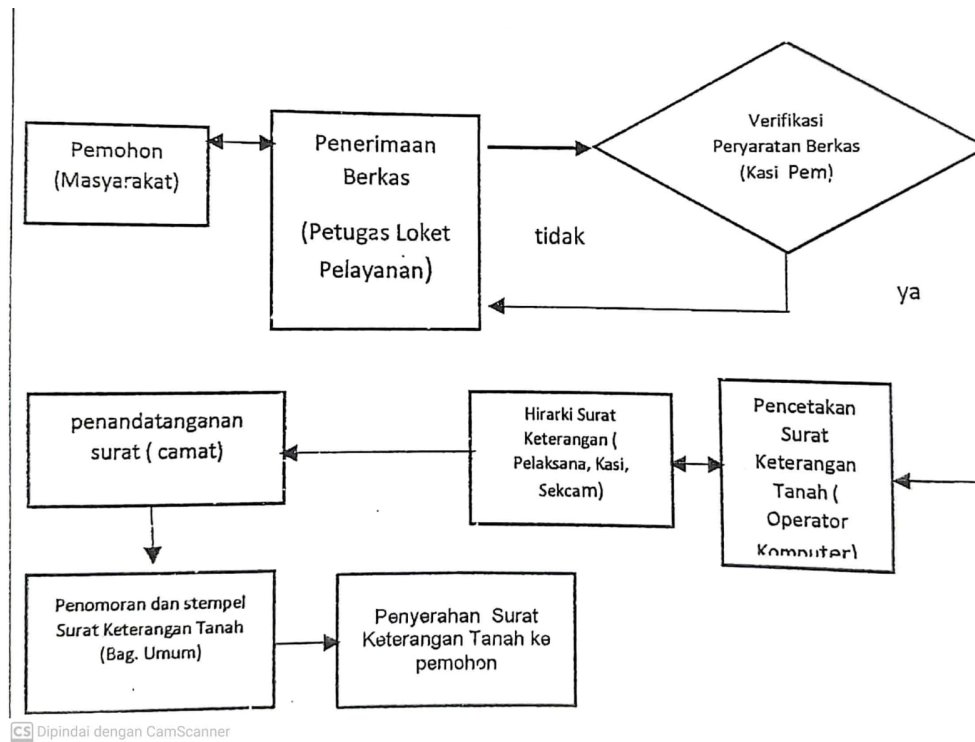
Pemohon (Masyarakat)

Penerimaan Berkas

(Petugas Loket Pelayanan)

Verifikasi Peryaratan Berkas (Kasi Pem)

tidak

ya

penandatanganan surat ( camat)

Hirarki Surat Keterangan ( Pelaksana, Kasi, Sekcam)

Pencetakan Surat Keterangan Tanah ( Operator Komputer)

Penomoran dan stempel Surat Keterangan Tanah (Bag. Umum)

Penyerahan Surat Keterangan Tanah ke pemohon

CS Dipindai dengan CamScanner